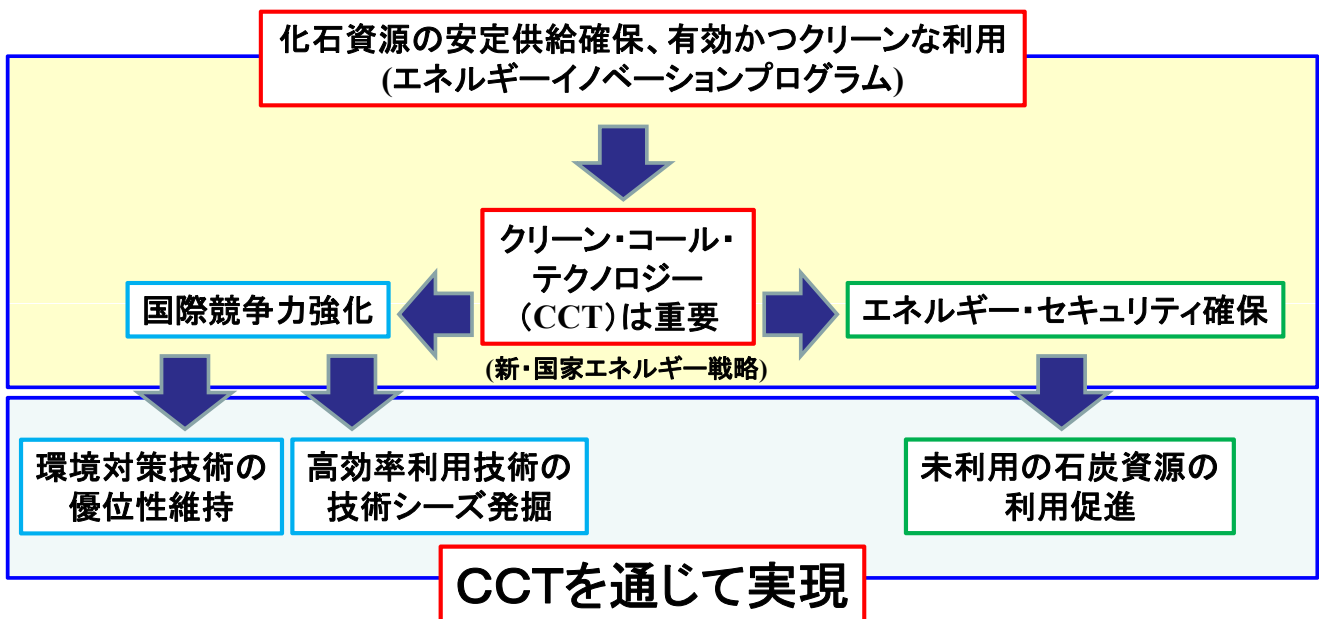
化石資源の安定供給確保、有効かつクリーンな利用
(エネルギーイノベーションプログラム)

クリーン・コール・テクノロジー（CCT）は重要

(新・国家エネルギー戦略)

国際競争力強化

エネルギー・セキュリティ確保

環境対策技術の優位性維持

高効率利用技術の技術シーズ発掘

未利用の石炭資源の利用促進

CCTを通じて実現